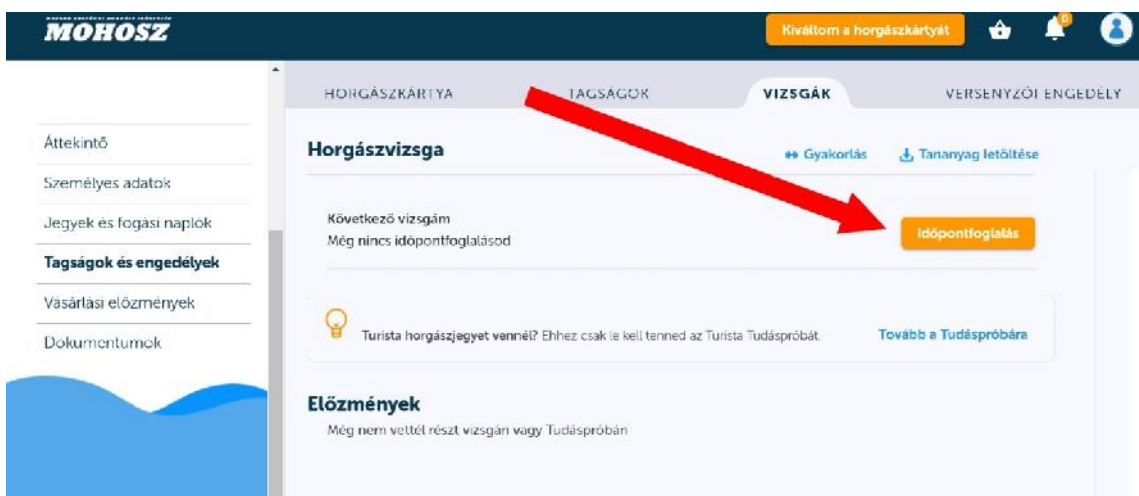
MOHOSZ

Kiváltom a horgászkártyát

0

Áttekintő

Személyes adatok

Jegyek és fogási naplók

Tagságok és engedélyek

Vásárlási előzmények

Dokumentumok

HORGÁSZKÁRTYA

TAGSÁGOK

VIZSGÁK

VERSENYZŐI ENGEDÉLY

Horgászvizsga

Gyakorlás

Tananyag letöltése

Következő vizsgám

Még nincs időpontfoglalásod

Időpontfoglalás

Turista horgászjegyet vennél? Ehhez csak le kell tenned az Turista Tudáspróbát.

Tovább a Tudáspróbára

Előzmények

Még nem vettél részt vizsgán vagy Tudáspróbán